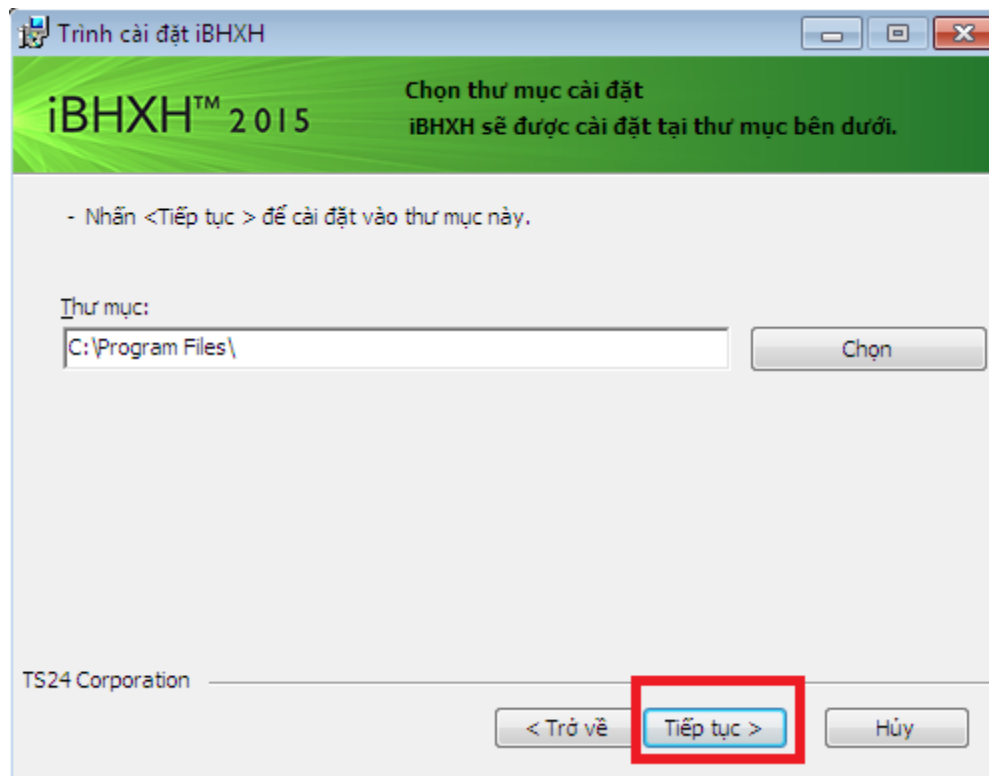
Trình cài đặt iBHXH

iBHXH™ 2015

Chọn thư mục cài đặt
iBHXH sẽ được cài đặt tại thư mục bên dưới.

- Nhấn <Tiếp tục > để cài đặt vào thư mục này.

Thư mục:
C:\Program Files\

Chọn

TS24 Corporation

< Trở về
Tiếp tục >
Hủy